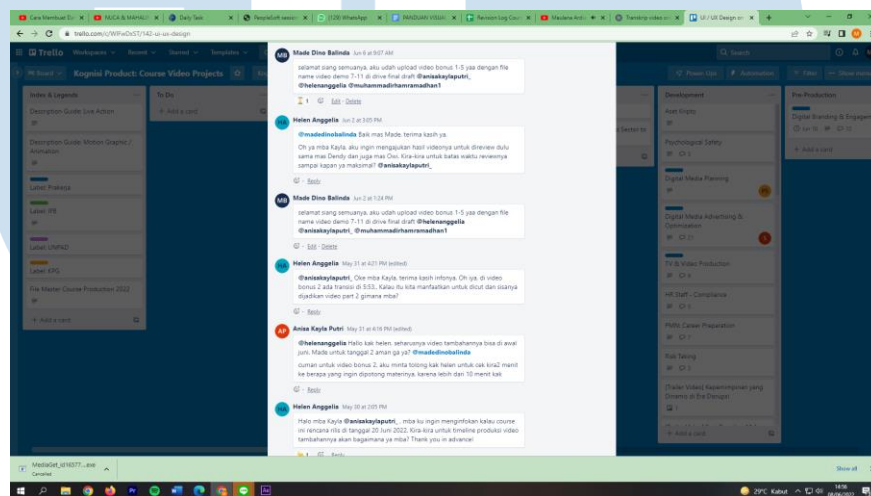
Cara Membuat Ev | MUCA & MAHALI | Daily Task | PeopleSoft session | (120) WhatsApp | PANDUAN VISUAL | Revision Log Cour | Madame Ardi | Transkrip video | UI / UX Design

trello.com/c/WFlxDt5T/142-ui-ux-design

Trello Workspaces Recent Starred Templates

Board Kognisi Product: Course Video Projects

Index & Legends

Description Guide: Live Action

Description Guide: Motion Graphic / Animation

Label: Prakerja

Label: IPB

Label: UNPAD

Label: KPG

File Master Course Production 2022

+ Add a card

To Do

+ Add a card

Made Dino Balinda Jun 6 at 9:07 AM

selamat siang semuanya, aku udah upload video bonus 1-5 yaa dengan file name video demo 7-11 di drive final draft @anisakaylaputri_ @helenanggelia @muhammadirhamramadhan1

Edit · Delete

Helen Anggelia Jun 2 at 3:05 PM

@madedinobalinda Baik mas Made, terima kasih ya.

Oh ya mba Kayla, aku ingin mengajukan hasil videonya untuk direview dulu sama mas Dendy dan juga mas Ossi. Kira-kira untuk batas waktu reviewnya sampai kapan ya maksimal? @anisakaylaputri_

Reply

Made Dino Balinda Jun 2 at 1:24 PM

selamat siang semuanya, aku udah upload video bonus 1-5 yaa dengan file name video demo 7-11 di drive final draft @helenanggelia @anisakaylaputri_ @muhammadirhamramadhan1

Edit · Delete

Helen Anggelia May 31 at 4:21 PM (edited)

@anisakaylaputri_ Oke mba Kayla, terima kasih infonya. Oh iya, di video bonus 2 ada transisi di 5:53.. Kalau itu kita manfaatkan untuk dicut dan sisanya dijadikan video part 2 gimana mba?

Reply

Anisa Kayla Putri May 31 at 4:18 PM (edited)

@helenanggelia Hallo kak helen, seharusnya video tambahannya bisa di awal juni. Made untuk tanggal 2 aman ga ya? @madedinobalinda

cuman untuk video bonus 2, aku minta tolong kak helen untuk cek kira2 menit ke berapa yang ingin dipotong materinya, karena lebih dari 10 menit kak

Reply

Helen Anggelia May 30 at 2:05 PM

Halo mba Kayla @anisakaylaputri_ mba ku ingin menginfokan kalau course ini rencana rilis di tanggal 20 Juni 2022. Kira-kira untuk timeline produksi video tambahannya akan bagaimana ya mba? Thank you in advance!

Reply

Development

Asah Kripto

Psychological Safety

Digital Media Planning

Digital Media Advertising & Optimization

TV & Video Production

HR Staff - Compliance

PNPM Career Preparation

Risk Taking

[Trailer Video] Kepemimpinan yang Dinamis di Era Disrupsi

+ Add a card

Pre-Production

Digital Branding & Engagement

+ Add a card

Power-Ups Automation Filter Show menu

MediaGet_id16377....exe Canceled

Show all

29°C Kabut 14:56 08/06/2022